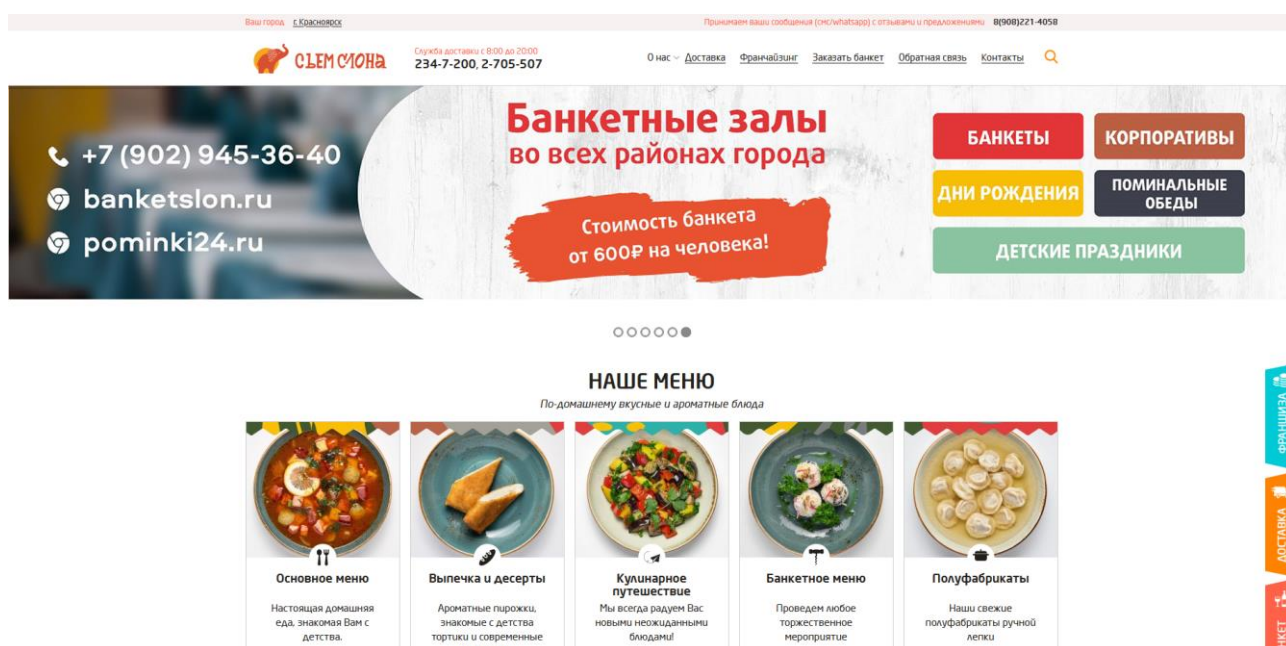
Ваш город г. Красноярск

Принимаем ваши сообщения (смс/whatsapp) с отзывами и предложениями 8(908)221-4058

СЪЕМ СЛОНА

Служба доставки с 8:00 до 20:00
234-7-200, 2-705-507

О нас Доставка Франчайзинг Заказать банкет Обратная связь Контакты

+7 (902) 945-36-40
banketslon.ru
pominki24.ru

Банкетные залы
во всех районах города

Стоимость банкета от 600₽ на человека!

БАНКЕТЫ
КОРПОРАТИВЫ
ДНИ РОЖДЕНИЯ
ПОМИНАЛЬНЫЕ ОБЕДЫ
ДЕТСКИЕ ПРАЗДНИКИ

НАШЕ МЕНЮ
По-домашнему вкусные и ароматные блюда

Основное меню
Настоящая домашняя еда, знакомая Вам с детства.

Выпечка и десерты
Ароматные пирожки, знакомые с детства тортики и современные

Кулинарное путешествие
Мы всегда радуем Вас новыми неожиданными блюдами!

Банкетное меню
Проведем любое торжественное мероприятие

Полуфабрикаты
Наши свежие полуфабрикаты ручной лепки

ФРАНШИЗА
ДОСТАВКА
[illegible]КЕТ